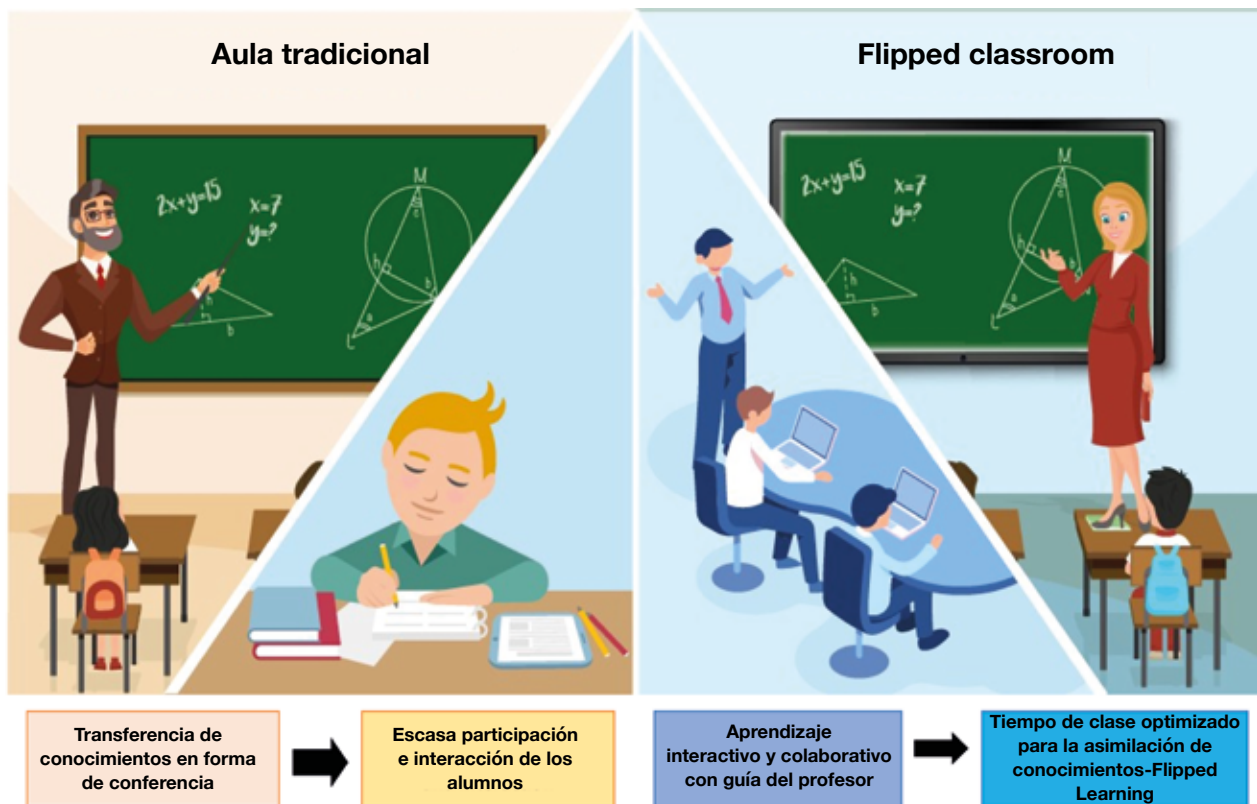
Aula tradicional

Flipped classroom

$2x+y=15$
$x=7$
$y=?$
M
h
b
a
c

$2x+y=15$
$x=7$
$y=?$
M
h
b
a
c

Transferencia de conocimientos en forma de conferencia

Escasa participación e interacción de los alumnos

Aprendizaje interactivo y colaborativo con guía del profesor

Tiempo de clase optimizado para la asimilación de conocimientos-Flipped Learning